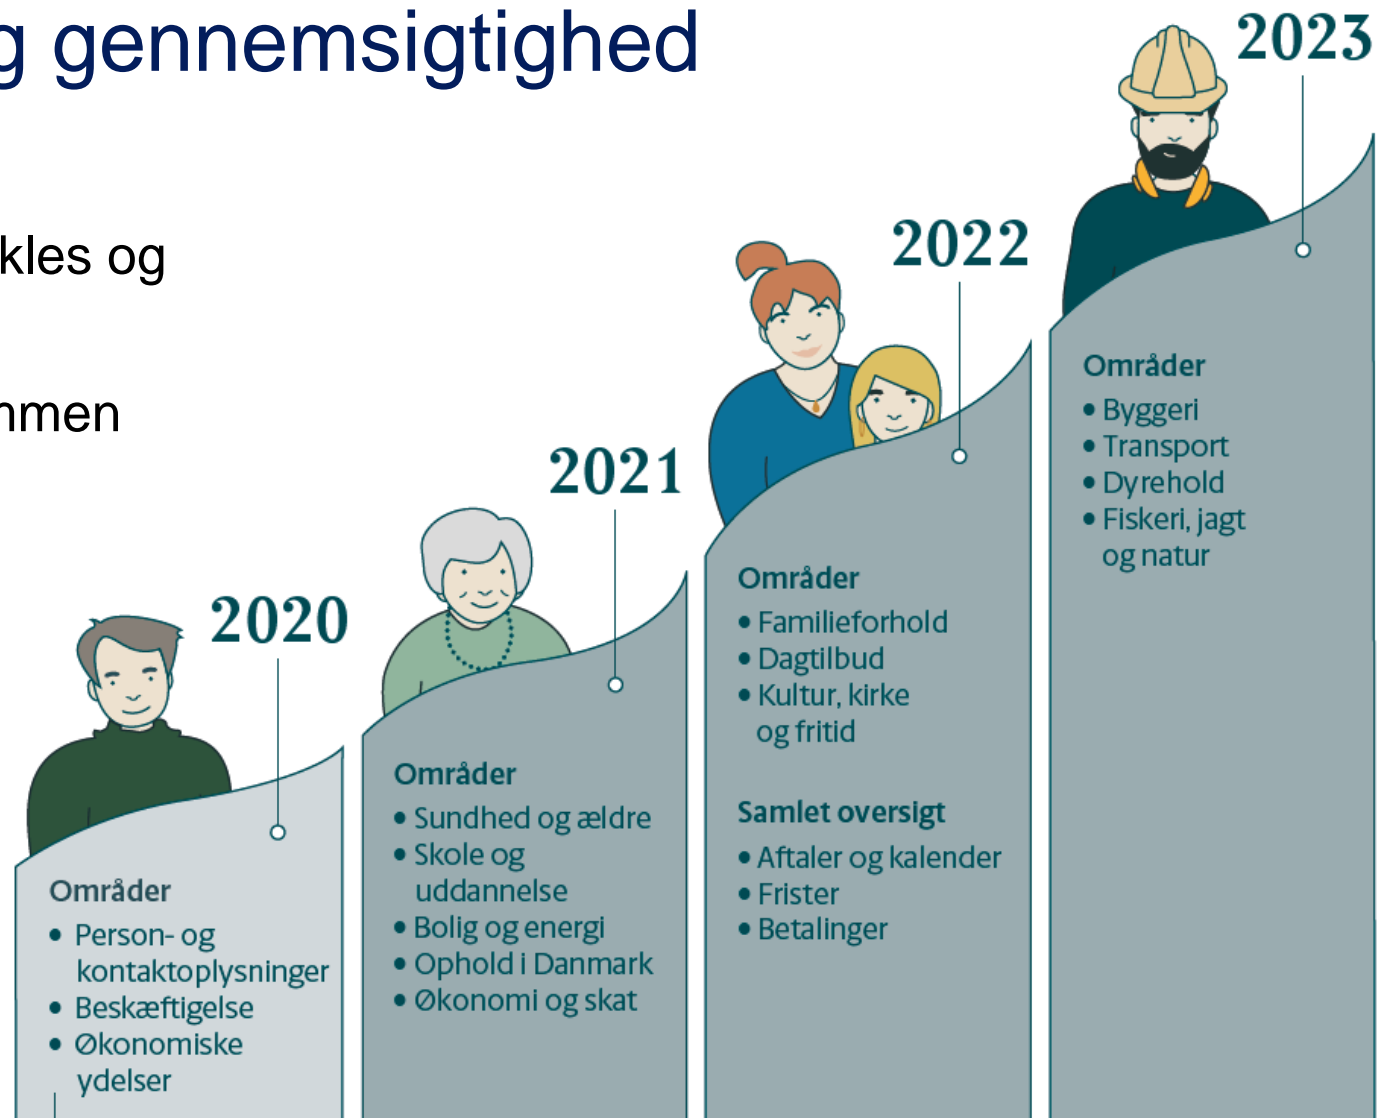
g gennemsigtighed

kles og

nmen

2020

Områder
• Person- og kontaktoplysninger
• Beskæftigelse
• Økonomiske ydelser

2021

Områder
• Sundhed og ældre
• Skole og uddannelse
• Bolig og energi
• Ophold i Danmark
• Økonomi og skat

2022

Områder
• Familieforhold
• Dagtilbud
• Kultur, kirke og fritid

Samlet oversigt
• Aftaler og kalender
• Frister
• Betalinger

2023

Områder
• Byggeri
• Transport
• Dyrehold
• Fiskeri, jagt og natur